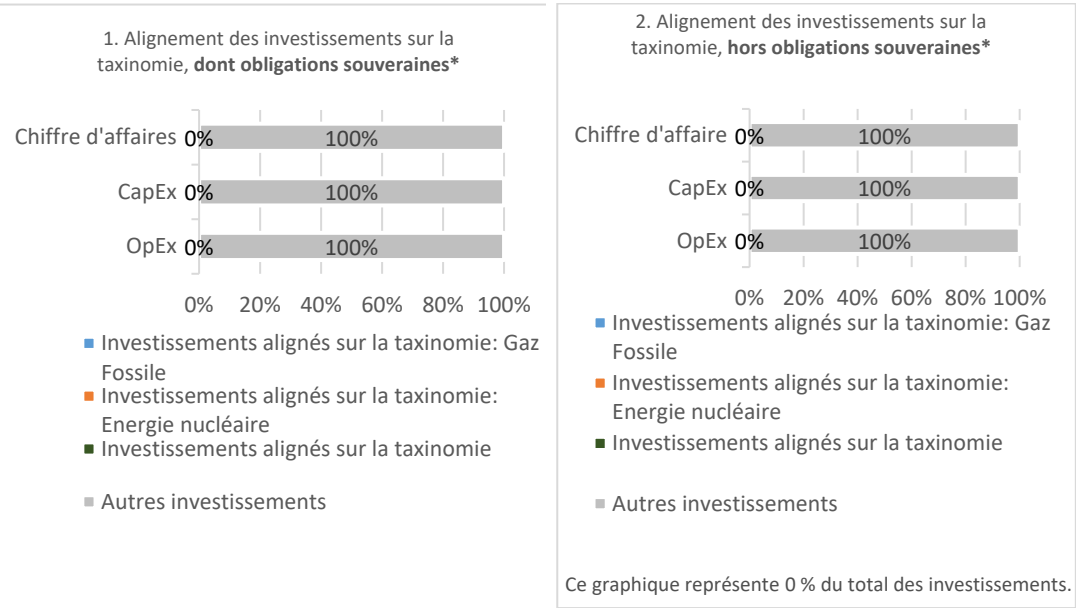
1. Alignement des investissements sur la taxinomie, **dont obligations souveraines***

Chiffre d'affaires 0% 100%

CapEx 0% 100%

OpEx 0% 100%

0% 20% 40% 60% 80% 100%

Investissements alignés sur la taxinomie: Gaz Fossile

Investissements alignés sur la taxinomie: Energie nucléaire

Investissements alignés sur la taxinomie

Autres investissements

2. Alignement des investissements sur la taxinomie, **hors obligations souveraines***

Chiffre d'affaire 0% 100%

CapEx 0% 100%

OpEx 0% 100%

0% 20% 40% 60% 80% 100%

Investissements alignés sur la taxinomie: Gaz Fossile

Investissements alignés sur la taxinomie: Energie nucléaire

Investissements alignés sur la taxinomie

Autres investissements

Ce graphique représente 0 % du total des investissements.